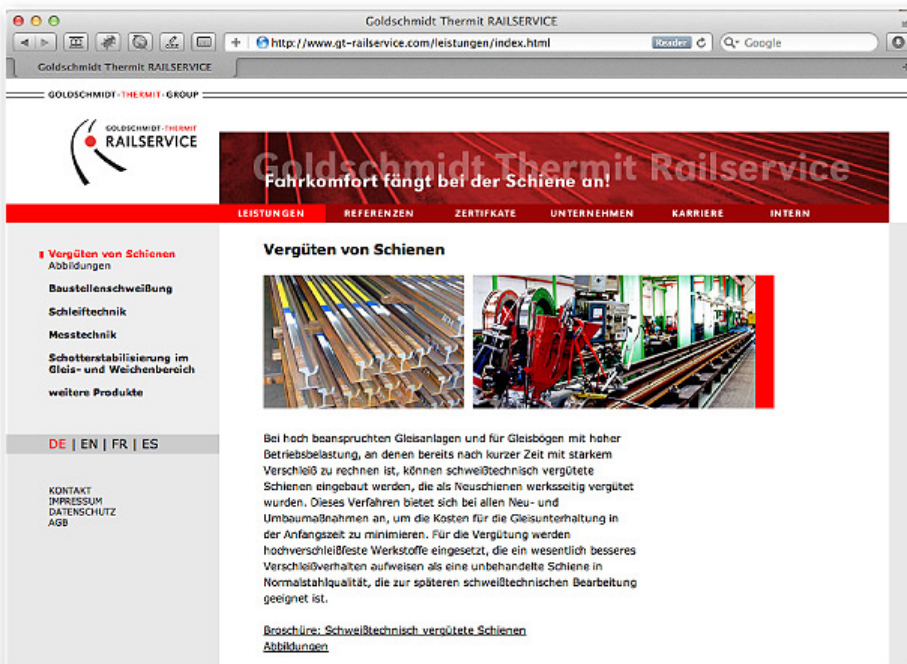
Goldschmidt Thermit RAILSERVICE

http://www.gt-railservice.com/leistungen/index.html

Reader

Google

Goldschmidt Thermit RAILSERVICE

GOLDSCHMIDT-THERMIT-GROUP

GOLDSCHMIDT-THERMIT
RAILSERVICE

Goldschmidt Thermit Railservice

Fahrkomfort fängt bei der Schiene an!

LEISTUNGEN REFERENZEN ZERTIFKATE UNTERNEHMEN KARRIERE INTERN

Vergüten von Schienen
Abbildungen

Baustellenschweißung

Schleiftechnik

Messtechnik

Schotterstabilisierung im Gleis- und Weichenbereich

weitere Produkte

DE | EN | FR | ES

KONTAKT
IMPRESSUM
DATENSCHUTZ
AGB

Vergüten von Schienen

Bei hoch beanspruchten Gleisanlagen und für Gleisbögen mit hoher Betriebsbelastung, an denen bereits nach kurzer Zeit mit starkem Verschleiß zu rechnen ist, können schweißtechnisch vergütete Schienen eingebaut werden, die als Neuschienen werksseitig vergütet wurden. Dieses Verfahren bietet sich bei allen Neu- und Umbaumaßnahmen an, um die Kosten für die Gleisunterhaltung in der Anfangszeit zu minimieren. Für die Vergütung werden hochverschleißfeste Werkstoffe eingesetzt, die ein wesentlich besseres Verschleißverhalten aufweisen als eine unbehandelte Schiene in Normalstahlqualität, die zur späteren schweißtechnischen Bearbeitung geeignet ist.

Broschüre: Schweißtechnisch vergütete Schienen
Abbildungen